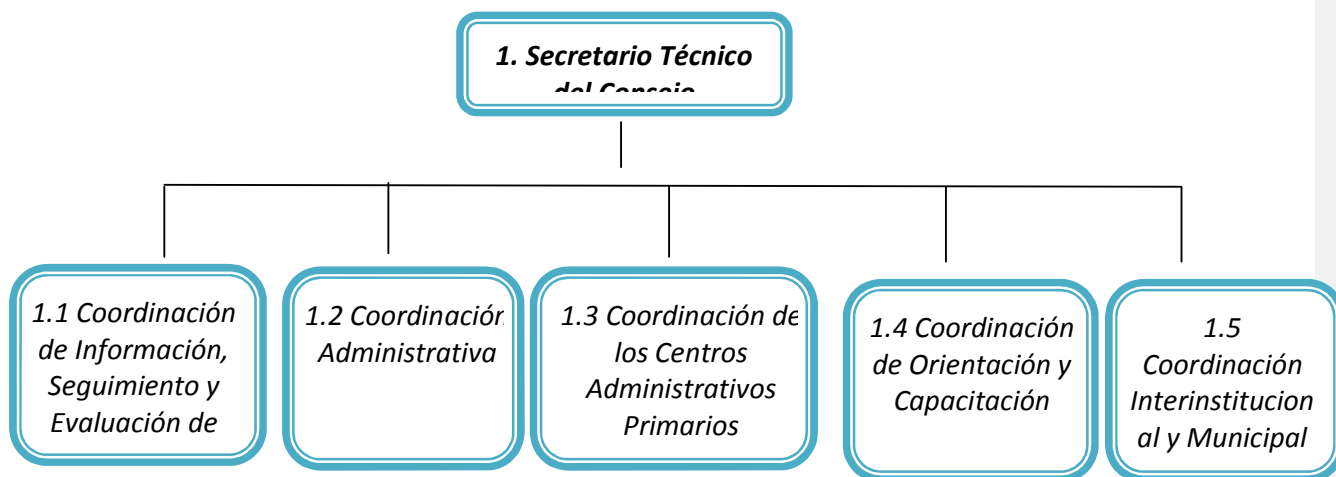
1. Secretario Técnico del Consejo

1.1 Coordinación de Información, Seguimiento y Evaluación de

1.2 Coordinación Administrativa

1.3 Coordinación de los Centros Administrativos Primarios

1.4 Coordinación de Orientación y Capacitación

1.5 Coordinación Interinstitucional y Municipal